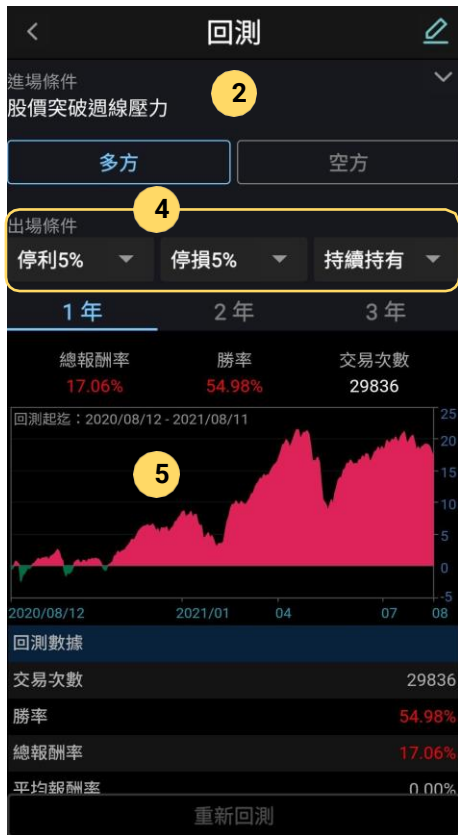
<

回測

進場條件
股價突破週線壓力

2

多方

空方

4

出場條件
停利5%
停損5%
持續持有

1 年
2 年
3 年

| 總報酬率 | 勝率 | 交易次數 |
|---|---|---|
| 17.06% | 54.98% | 29836 |

回測起迄：2020/08/12 - 2021/08/11

5

25
20
15
10
5
0
-5

2020/08/12
2021/01
04
07
08

回測數據

| | |
|---|---|
| 交易次數 | 29836 |
| 勝率 | 54.98% |
| 總報酬率 | 17.06% |
| 平均報酬率 | 0.00% |

重新回測